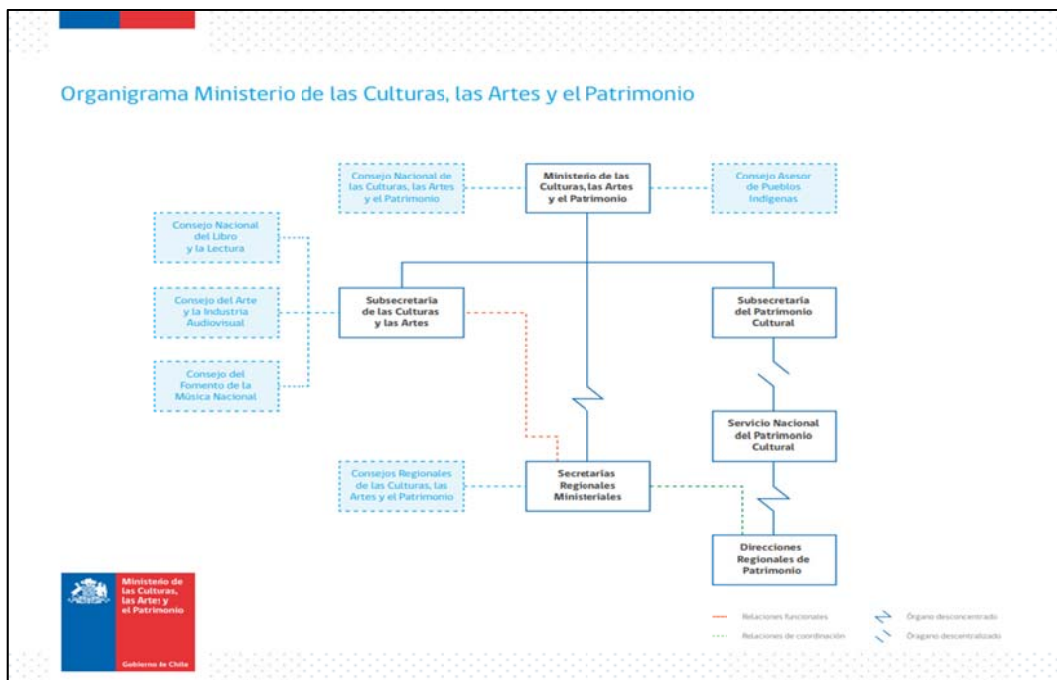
Organigrama Ministerio de las Culturas, las Artes y el Patrimonio

Consejo Nacional de las Culturas, las Artes y el Patrimonio

Ministerio de las Culturas, las Artes y el Patrimonio

Consejo Asesor de Pueblos Indígenas

Consejo Nacional del Libro y la Lectura

Consejo del Arte y la Industria Audiovisual

Consejo del Fomento de la Música Nacional

Subsecretaría de las Culturas y las Artes

Subsecretaría del Patrimonio Cultural

Servicio Nacional del Patrimonio Cultural

Consejos Regionales de las Culturas, las Artes y el Patrimonio

Secretarías Regionales Ministeriales

Direcciones Regionales de Patrimonio

Ministerio de las Culturas, las Artes y el Patrimonio

Gobierno de Chile

Relaciones funcionales

Relaciones de coordinación

Órgano desconcentrado

Órgano descentralizado